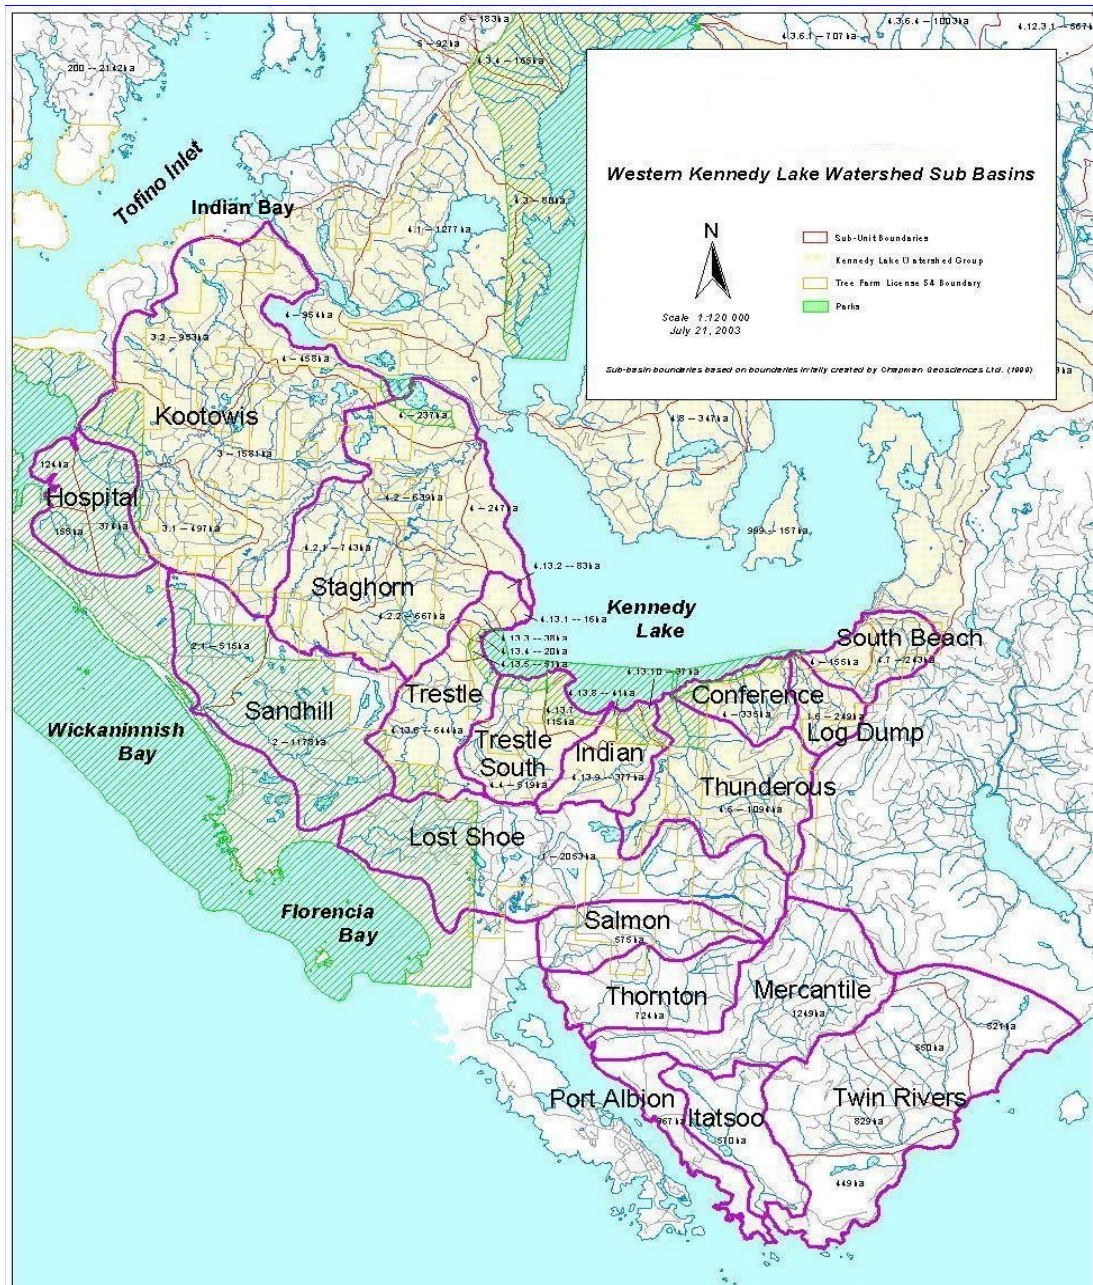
Western Kennedy Lake Watershed Sub Basins

N

Scale 1:120 000
July 21, 2003

Sub-Unit Boundaries
Kennedy Lake Watershed Group
Tree Farm License 54 Boundary
Parks

Sub-basin boundaries based on boundaries initially created by Chapman Geosciences Ltd. (1998)

Tofino Inlet
Indian Bay
Kootowis
Hospital
Staghorn
Kennedy Lake
South Beach
Conference
Log Dump
Trestle
Sandhill
Trestle South
Indian
Thunderous
Wickaninnish Bay
Lost Shoe
Florencia Bay
Salmon
Thornton
Mercantile
Port Albion
Itatsoo
Twin Rivers

6 – 183ha
5 – 92ha
4.3.6.4 – 1003ha
4.3.6.1 – 707ha
4.12.3.1 – 567ha
200 – 2142ha
4.3.4 – 165ha
4.3 – 80ha
4.1 – 1277ha
4 – 95ha
3.2 – 953ha
4 – 458ha
4 – 237ha
4.8 – 347ha
3 – 1581ha
124ha
4.2 – 639ha
4 – 247ha
155ha
37ha
3.1 – 497ha
999 – 157ha
4.2.1 – 743ha
4.13.2 – 83ha
4.13.1 – 16ha
4.2.2 – 567ha
2.1 – 515ha
4.13.3 – 38ha
4.13.4 – 20ha
4.13.5 – 81ha
4.13.10 – 37ha
4 – 155ha
4.7 – 243ha
4.13.8 – 41ha
4.13.7 115ha
1 – 335ha
4.6 – 249ha
2 – 1178ha
4.13.6 – 644ha
4.13.9 – 377ha
4.4 – 519ha
4.6 – 1094ha
1 – 2053ha
575ha
724ha
1249ha
521ha
550ha
567ha
829ha
510ha
449ha